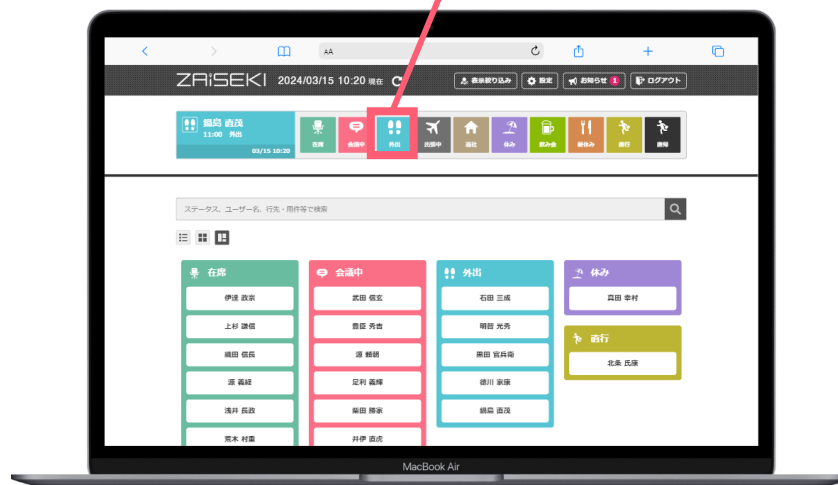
AA

ZAiSEKI 2024/03/15 10:20 現在

表示絞り込み 設定 お知らせ 1 ログアウト

鍋島 直茂
11:00 外出
03/15 10:20

在席 会議中 外出 出張中 退社 休み 飲み会 昼休み 直行 直帰

ステータス、ユーザー名、行先・用件等で検索

在席
伊達 政宗
上杉 謙信
織田 信長
源 義経
浅井 長政
荒木 村重

会議中
武田 信玄
豊臣 秀吉
源 頼朝
足利 義輝
柴田 勝家
井伊 直虎

外出
石田 三成
明智 光秀
黒田 官兵衛
徳川 家康
鍋島 直茂

休み
真田 幸村

直行
北条 氏康

MacBook Air